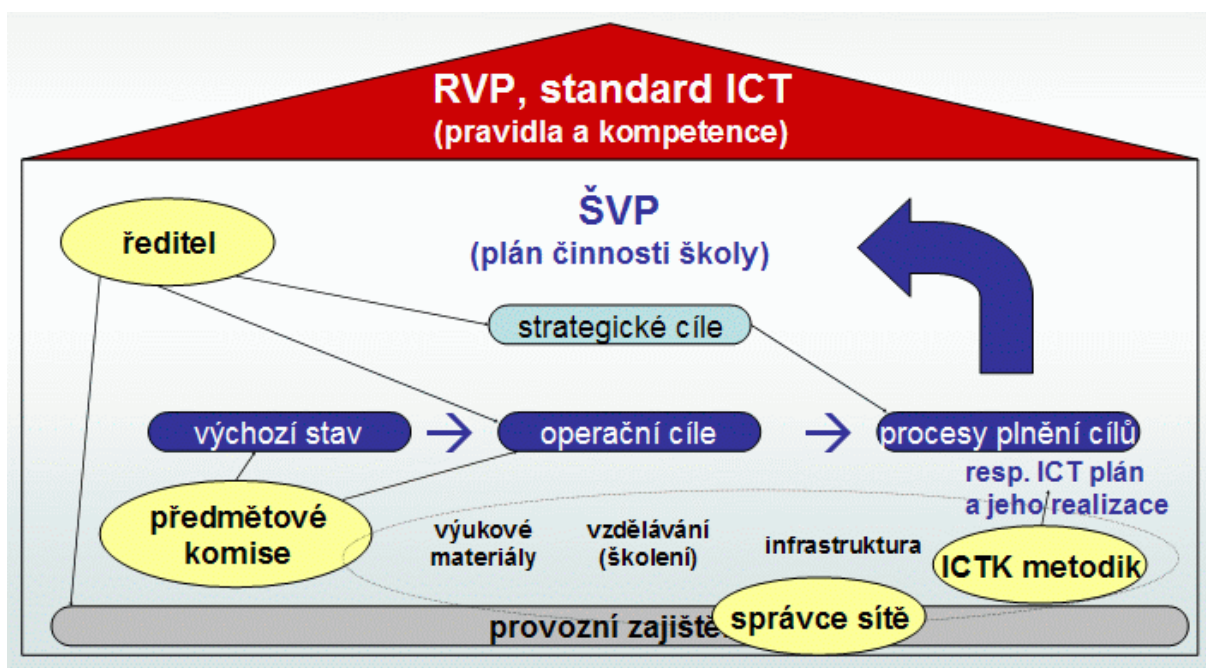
RVP, standard ICT
(pravidla a kompetence)

ŠVP
(plán činnosti školy)

ředitel

strategické cíle

výchozí stav

operační cíle

procesy plnění cílů

resp. ICT plán a jeho realizace

předmětové komise

výukové materiály

vzdělávání (školení)

infrastruktura

ICTK metodik

provozní zajiště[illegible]

správce sítě